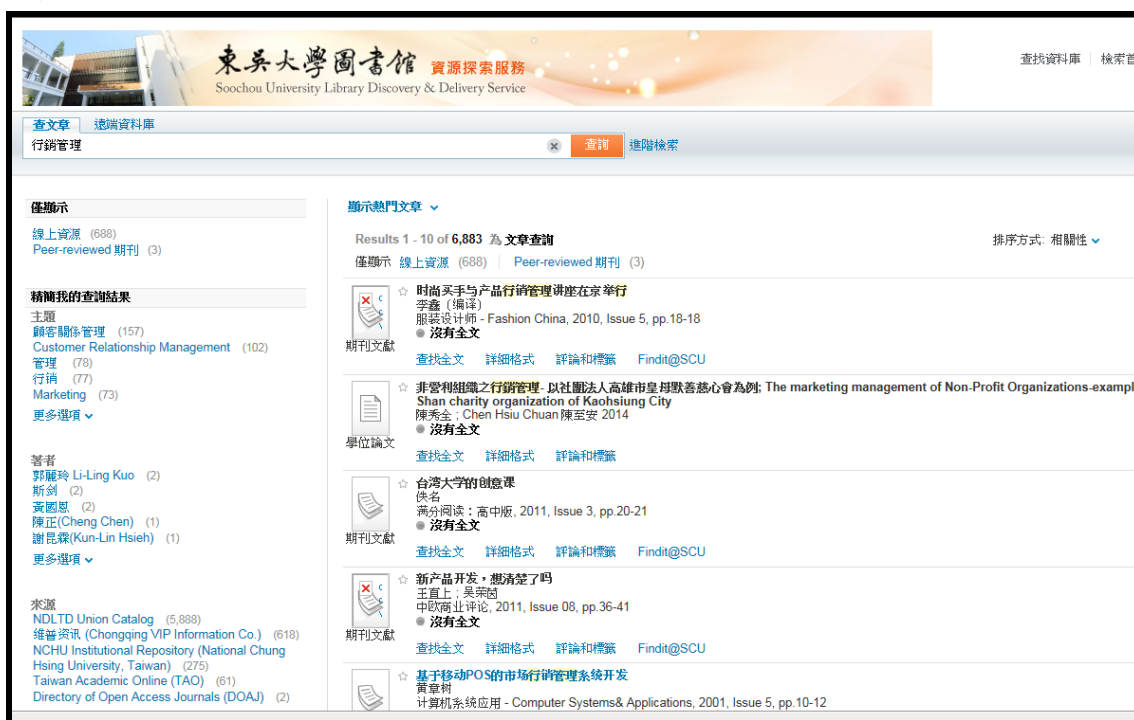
東吳大學圖書館 資源探索服務
Soochou University Library Discovery & Delivery Service

查找資料庫 | 檢索首

查文章 遠端資料庫
行銷管理
查詢 進階檢索

僅顯示
線上資源 (688)
Peer-reviewed 期刊 (3)

精簡我的查詢結果
主題
顧客關係管理 (157)
Customer Relationship Management (102)
管理 (78)
行销 (77)
Marketing (73)
更多選項

著者
郭麗玲 Li-Ling Kuo (2)
斯剑 (2)
黃國恩 (2)
陳正(Cheng Chen) (1)
謝昆霖(Kun-Lin Hsieh) (1)
更多選項

來源
NDLTD Union Catalog (5,888)
维普资讯 (Chongqing VIP Information Co.) (618)
NCHU Institutional Repository (National Chung Hsing University, Taiwan) (275)
Taiwan Academic Online (TAO) (61)
Directory of Open Access Journals (DOAJ) (2)

顯示熱門文章
Results 1 - 10 of 6,883 為 文章查詢
排序方式: 相關性
僅顯示 線上資源 (688) Peer-reviewed 期刊 (3)

期刊文獻
时尚买手与产品行销管理讲座在京举行
李鑫 (编译)
服装设计师 - Fashion China, 2010, Issue 5, pp.18-18
沒有全文
查找全文 詳細格式 評論和標籤 Findit@SCU

學位論文
非營利組織之行銷管理- 以社團法人高雄市皇母獸善慈心會為例; The marketing management of Non-Profit Organizations-exampl Shan charity organization of Kaohsiung City
陳秀全 ; Chen Hsiu Chuan 陳至安 2014
沒有全文
查找全文 詳細格式 評論和標籤

期刊文獻
台湾大学的创意课
佚名
满分阅读：高中版, 2011, Issue 3, pp.20-21
沒有全文
查找全文 詳細格式 評論和標籤 Findit@SCU

期刊文獻
新产品开发，想清楚了吗
王直上 ; 吴荣茵
中欧商业评论, 2011, Issue 08, pp.36-41
沒有全文
查找全文 詳細格式 評論和標籤 Findit@SCU

基于移动POS的市场行销管理系统开发
黄章树
计算机系统应用 - Computer Systems& Applications, 2001, Issue 5, pp.10-12